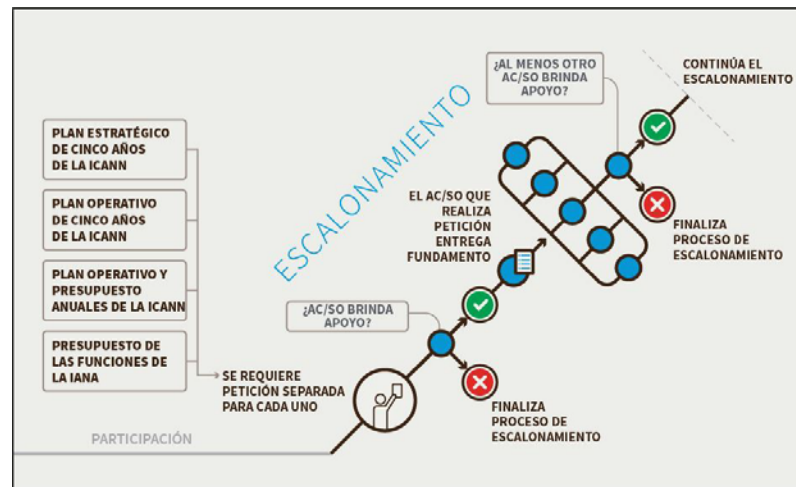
ESCALONAMIENTO

PLAN ESTRATÉGICO DE CINCO AÑOS DE LA ICANN

PLAN OPERATIVO DE CINCO AÑOS DE LA ICANN

PLAN OPERATIVO Y PRESUPUESTO ANUALES DE LA ICANN

PRESUPUESTO DE LAS FUNCIONES DE LA IANA

SE REQUIERE PETICIÓN SEPARADA PARA CADA UNO

PARTICIPACIÓN

¿AC/SO BRINDA APOYO?

FINALIZA PROCESO DE ESCALONAMIENTO

EL AC/SO QUE REALIZA PETICIÓN ENTREGA FUNDAMENTO

¿AL MENOS OTRO AC/SO BRINDA APOYO?

CONTINÚA EL ESCALONAMIENTO

FINALIZA PROCESO DE ESCALONAMIENTO